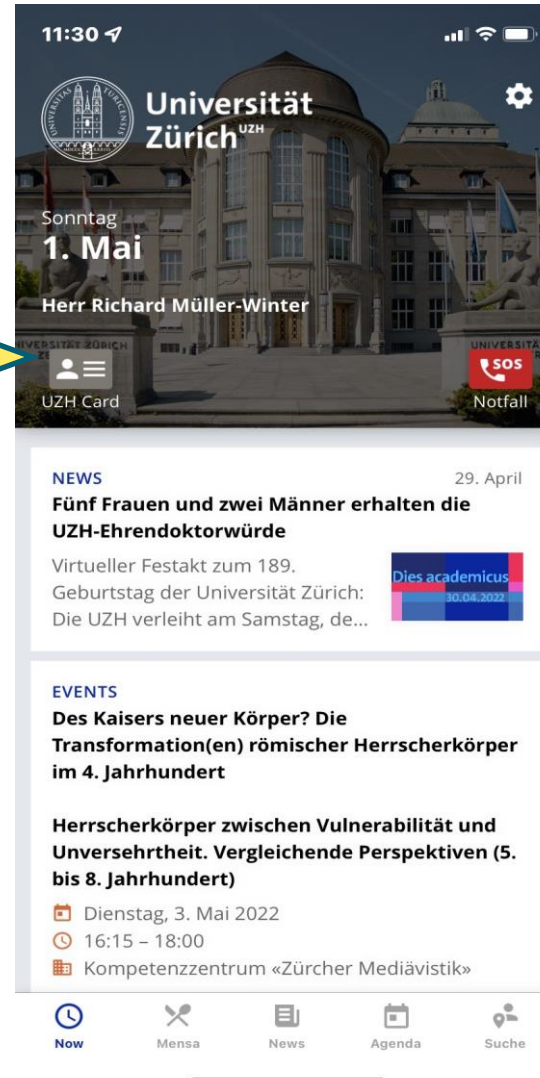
11:30

Universität Zürich UZH

Sonntag
1. Mai

Herr Richard Müller-Winter

UZH Card

SOS
Notfall

NEWS 29. April
Fünf Frauen und zwei Männer erhalten die UZH-Ehrendoktorwürde
Virtueller Festakt zum 189. Geburtstag der Universität Zürich: Die UZH verleiht am Samstag, de...

Dies academicus 30.04.2022

EVENTS
Des Kaisers neuer Körper? Die Transformation(en) römischer Herrscherkörper im 4. Jahrhundert

Herrscherkörper zwischen Vulnerabilität und Unversehrtheit. Vergleichende Perspektiven (5. bis 8. Jahrhundert)
Dienstag, 3. Mai 2022
16:15 – 18:00
Kompetenzzentrum «Zürcher Mediävistik»

Now Mensa News Agenda Suche